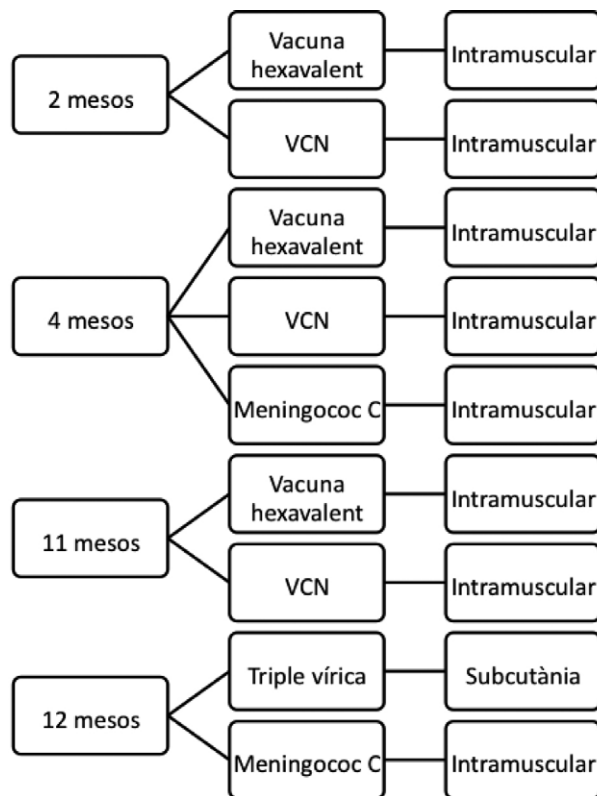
2 mesos

Vacuna hexavalent

Intramuscular

VCN

Intramuscular

4 mesos

Vacuna hexavalent

Intramuscular

VCN

Intramuscular

Meningococ C

Intramuscular

11 mesos

Vacuna hexavalent

Intramuscular

VCN

Intramuscular

12 mesos

Triple vírica

Subcutània

Meningococ C

Intramuscular